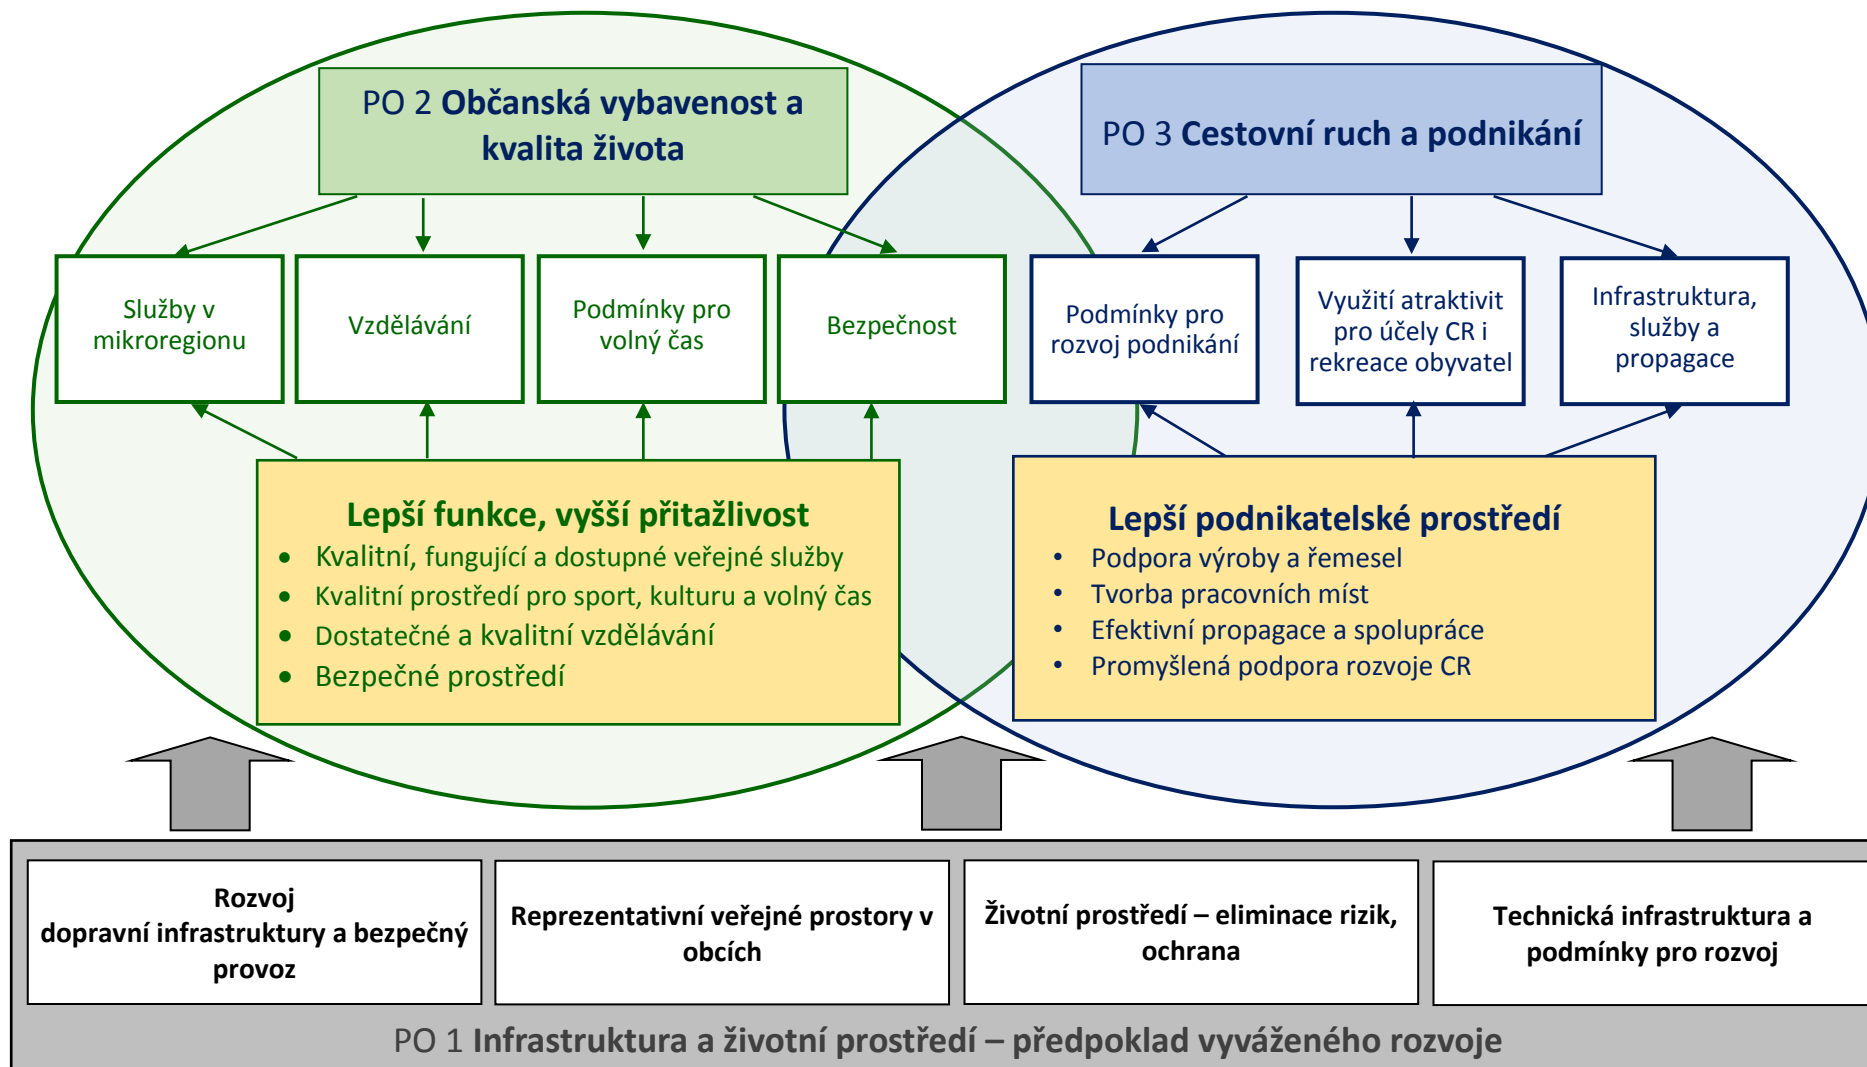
PO 2 **Občanská vybavenost a kvalita života**

PO 3 **Cestovní ruch a podnikání**

Služby v mikroregionu

Vzdělávání

Podmínky pro volný čas

Bezpečnost

Podmínky pro rozvoj podnikání

Využití atraktivit pro účely CR i rekreace obyvatel

Infrastruktura, služby a propagace

**Lepší funkce, vyšší přitažlivost**
- Kvalitní, fungující a dostupné veřejné služby
- Kvalitní prostředí pro sport, kulturu a volný čas
- Dostatečné a kvalitní vzdělávání
- Bezpečné prostředí

**Lepší podnikatelské prostředí**
- Podpora výroby a řemesel
- Tvorba pracovních míst
- Efektivní propagace a spolupráce
- Promyšlená podpora rozvoje CR

Rozvoj dopravní infrastruktury a bezpečný provoz

Reprezentativní veřejné prostory v obcích

Životní prostředí – eliminace rizik, ochrana

Technická infrastruktura a podmínky pro rozvoj

PO 1 **Infrastruktura a životní prostředí – předpoklad vyváženého rozvoje**